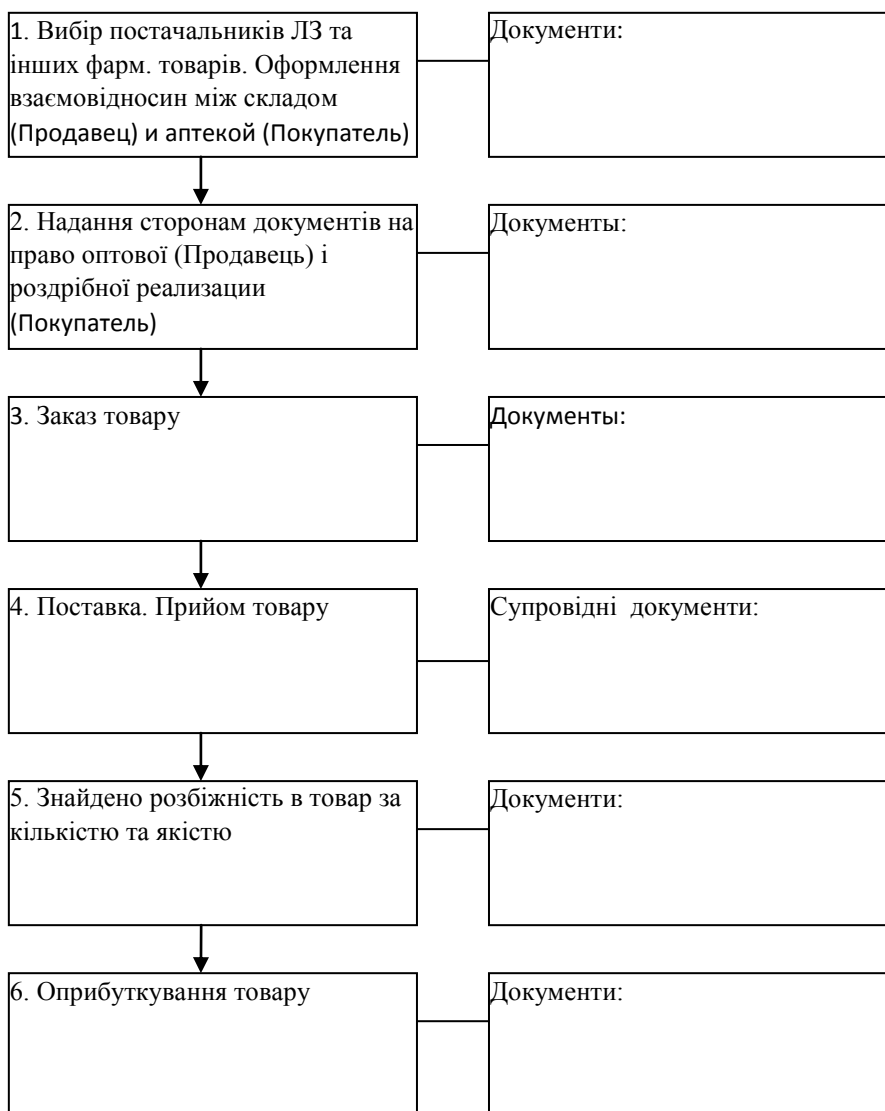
1. Вибір постачальників ЛЗ та інших фарм. товарів. Оформлення взаємовідносин між складом (Продавец) и аптекой (Покупатель)

Документи:

2. Надання сторонам документів на право оптової (Продавець) і роздрібної реализации (Покупатель)

Документы:

3. Заказ товару

Документы:

4. Поставка. Прийом товару

Супровідні документи:

5. Знайдено розбіжність в товар за кількістю та якістю

Документи:

6. Оприбуткування товару

Документи: